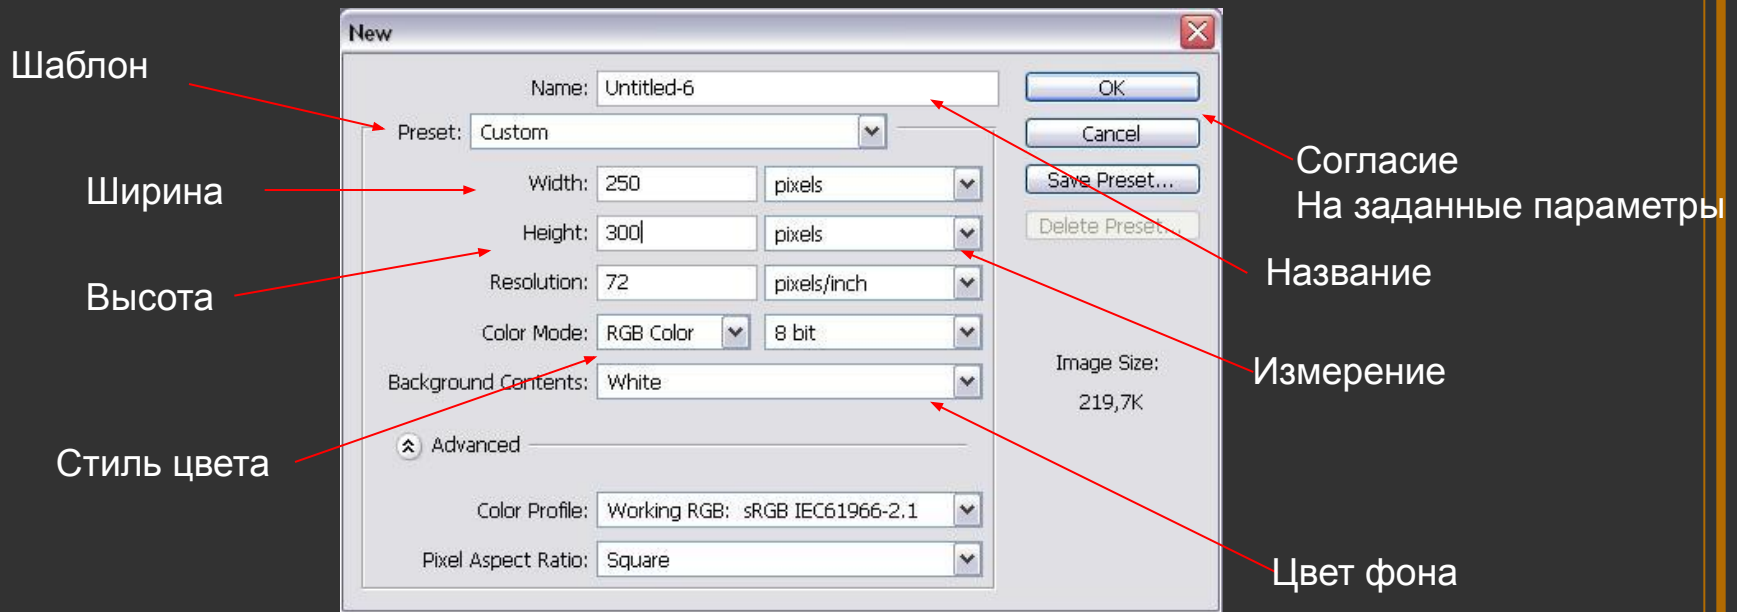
Шаблон

Ширина

Высота

Стиль цвета

New

Name: Untitled-6

Preset: Custom

Width: 250 pixels

Height: 300 pixels

Resolution: 72 pixels/inch

Color Mode: RGB Color 8 bit

Background Contents: White

Advanced

Color Profile: Working RGB: sRGB IEC61966-2.1

Pixel Aspect Ratio: Square

OK

Cancel

Save Preset...

Delete Preset...

Image Size:

219,7K

Согласие
На заданные параметры

Название

Измерение

Цвет фона